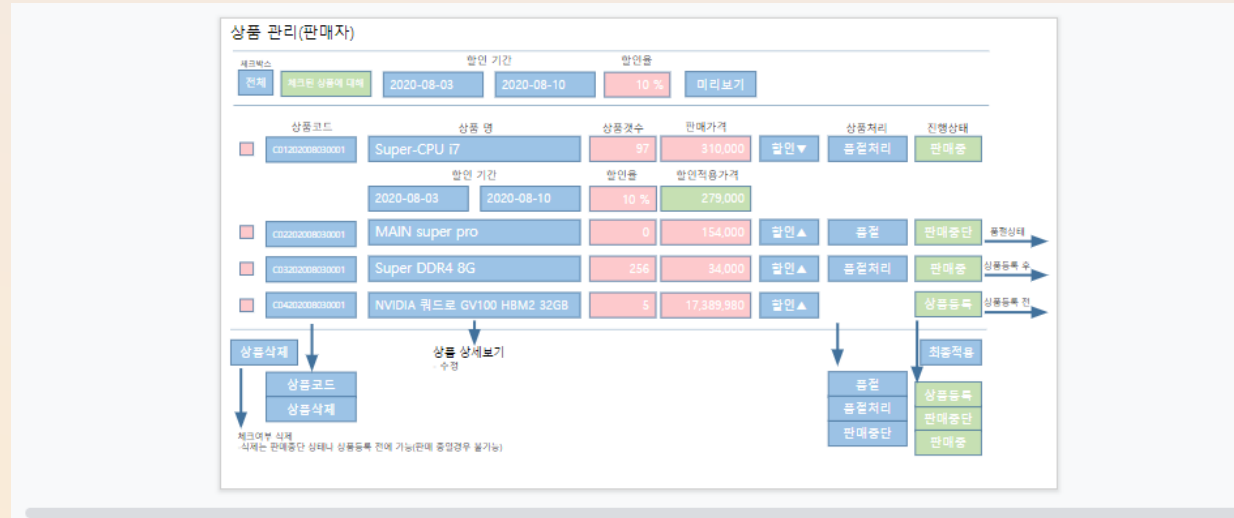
상품 관리(판매자)

체크박스
전체
체크된 상품에 대해
할인 기간
2020-08-03
2020-08-10
할인율
10 %
미리보기

| | 상품코드 | 상품 명 | 상품갯수 | 판매가격 | | 상품처리 | 진행상태 |
|---|---|---|---|---|---|---|---|
| | C01202008030001 | Super-CPU i7 | 97 | 310,000 | 할인▼ | 품절처리 | 판매중 |
| | | 할인 기간: 2020-08-03 / 2020-08-10 | 할인율: 10 % | 할인적용가격: 279,000 | | | |
| | C02202008030001 | MAIN super pro | 0 | 154,000 | 할인▲ | 품절 | 판매중단 |
| | C03202008030001 | Super DDR4 8G | 256 | 34,000 | 할인▲ | 품절처리 | 판매중 |
| | C04202008030001 | NVIDIA 쿼드로 GV100 HBM2 32GB | 5 | 17,389,980 | 할인▲ | | 상품등록 |

품절상태
상품등록 후
상품등록 전

상품삭제
상품코드
상품삭제
체크여부 삭제
·삭제는 판매중단 상태나 상품등록 전에 가능(판매 중일경우 불가능)

상품 상세보기
·수정

품절
품절처리
판매중단

최종적용
상품등록
판매중단
판매중